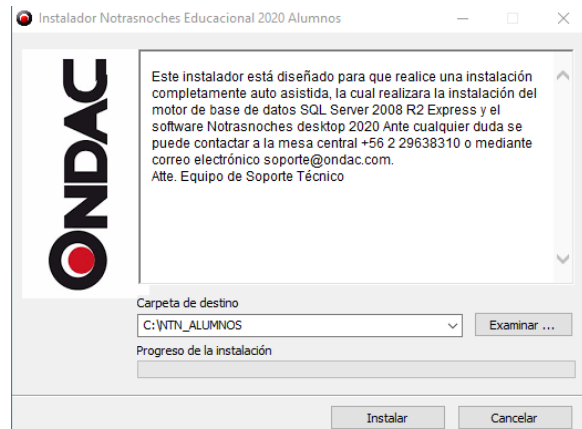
Instalador Notrasnoches Educacional 2020 Alumnos

ONDAC

Este instalador está diseñado para que realice una instalación completamente auto asistida, la cual realizara la instalación del motor de base de datos SQL Server 2008 R2 Express y el software Notrasnoches desktop 2020 Ante cualquier duda se puede contactar a la mesa central +56 2 29638310 o mediante correo electrónico soporte@ondac.com.
Atte. Equipo de Soporte Técnico

Carpeta de destino

C:\NTN_ALUMNOS

Examinar ...

Progreso de la instalación

Instalar

Cancelar